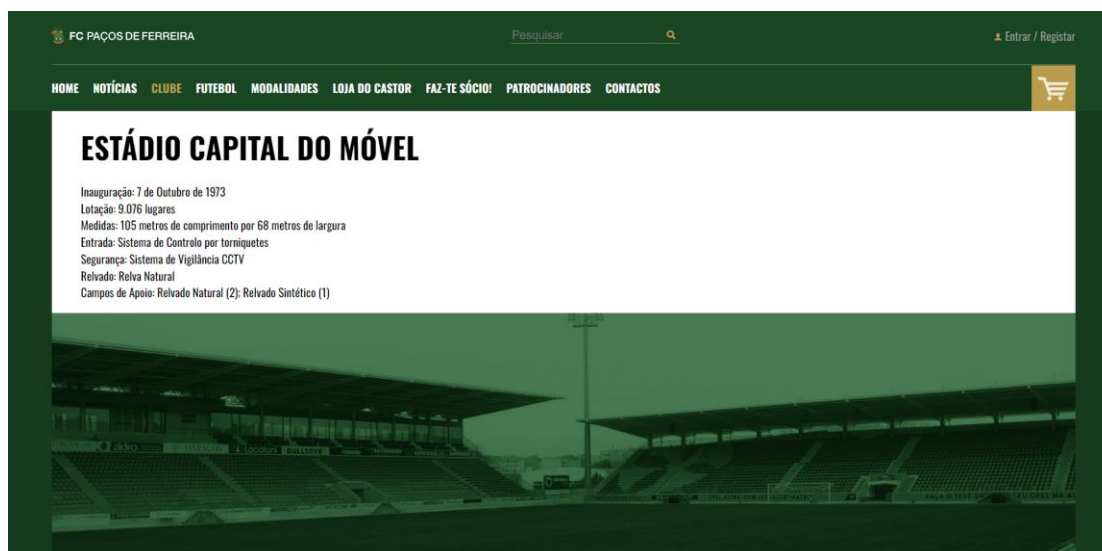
FC PAÇOS DE FERREIRA

Pesquisar

Entrar / Registar

HOME NOTÍCIAS CLUBE FUTEBOL MODALIDADES LOJA DO CASTOR FAZ-TE SÓCIO! PATROCINADORES CONTACTOS

ESTÁDIO CAPITAL DO MÓVEL

Inauguração: 7 de Outubro de 1973
Lotação: 9.076 lugares
Medidas: 105 metros de comprimento por 68 metros de largura
Entrada: Sistema de Controlo por torniquetes
Segurança: Sistema de Vigilância CCTV
Relvado: Relva Natural
Campos de Apoio: Relvado Natural (2); Relvado Sintético (1)